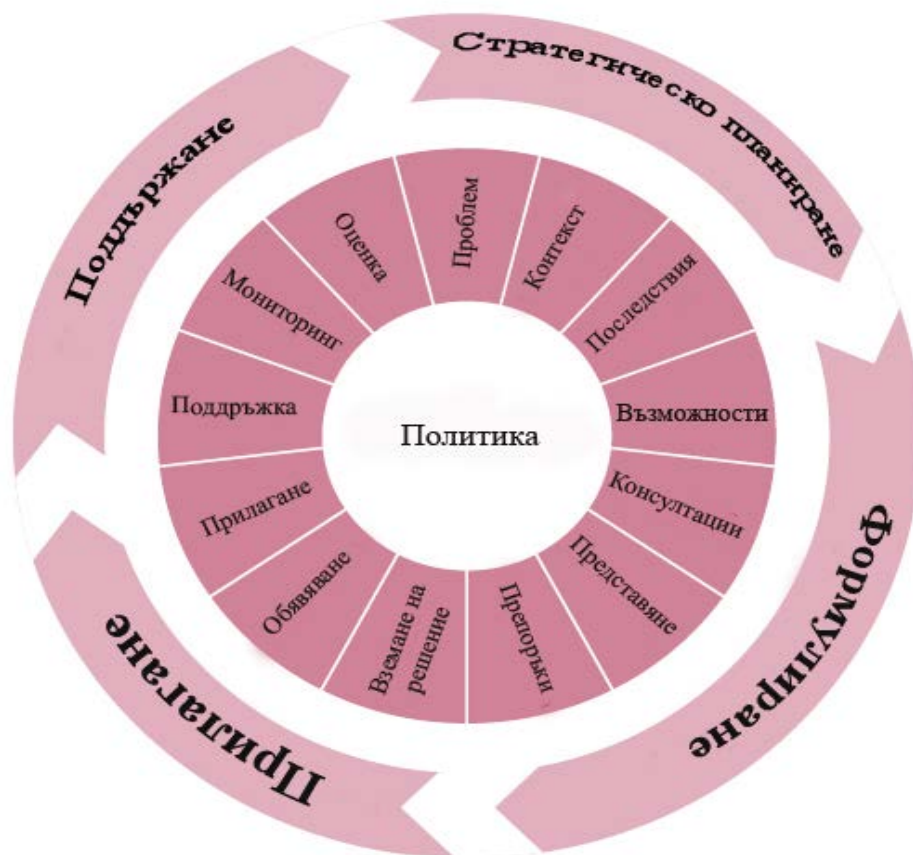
Стратегическо планиране

Формулиране

Прилагане

Поддържане

Проблем

Контекст

Последствия

Възможности

Консултации

Представяне

Препоръки

Вземане на решение

Обявяване

Прилагане

Поддръжка

Мониторинг

Оценка

Политика